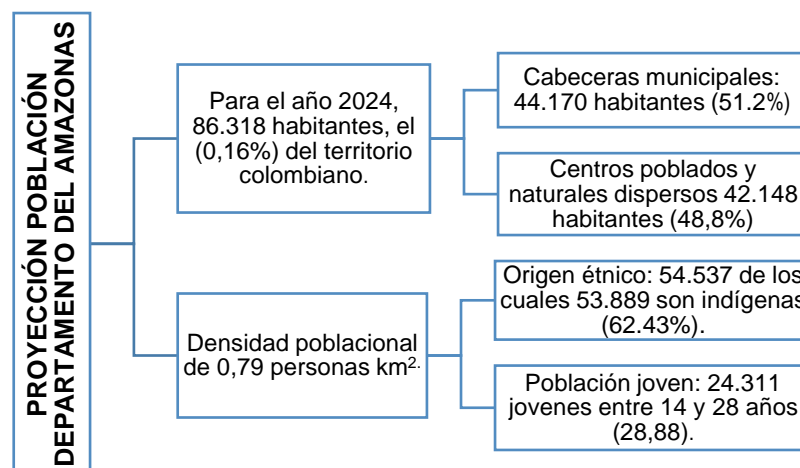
PROYECCIÓN POBLACIÓN DEPARTAMENTO DEL AMAZONAS

Para el año 2024, 86.318 habitantes, el (0,16%) del territorio colombiano.

Cabeceras municipales: 44.170 habitantes (51.2%)

Centros poblados y naturales dispersos 42.148 habitantes (48,8%)

Densidad poblacional de 0,79 personas km$^{2.}$

Origen étnico: 54.537 de los cuales 53.889 son indígenas (62.43%).

Población joven: 24.311 jovenes entre 14 y 28 años (28,88).